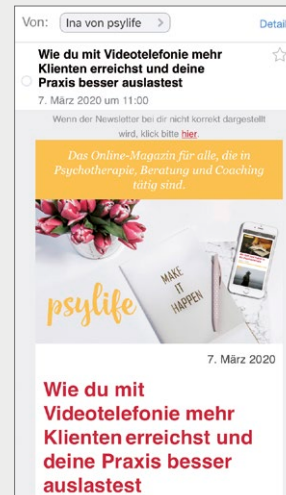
Von: Ina von psylife >

Detail

Wie du mit Videotelefonie mehr Klienten erreichst und deine Praxis besser auslastest

7. März 2020 um 11:00

Wenn der Newsletter bei dir nicht korrekt dargestellt wird, klick bitte hier.

Das Online-Magazin für alle, die in Psychotherapie, Beratung und Coaching tätig sind.

MAKE IT HAPPEN

psylife

7. März 2020

Wie du mit Videotelefonie mehr Klienten erreichst und deine Praxis besser auslastest